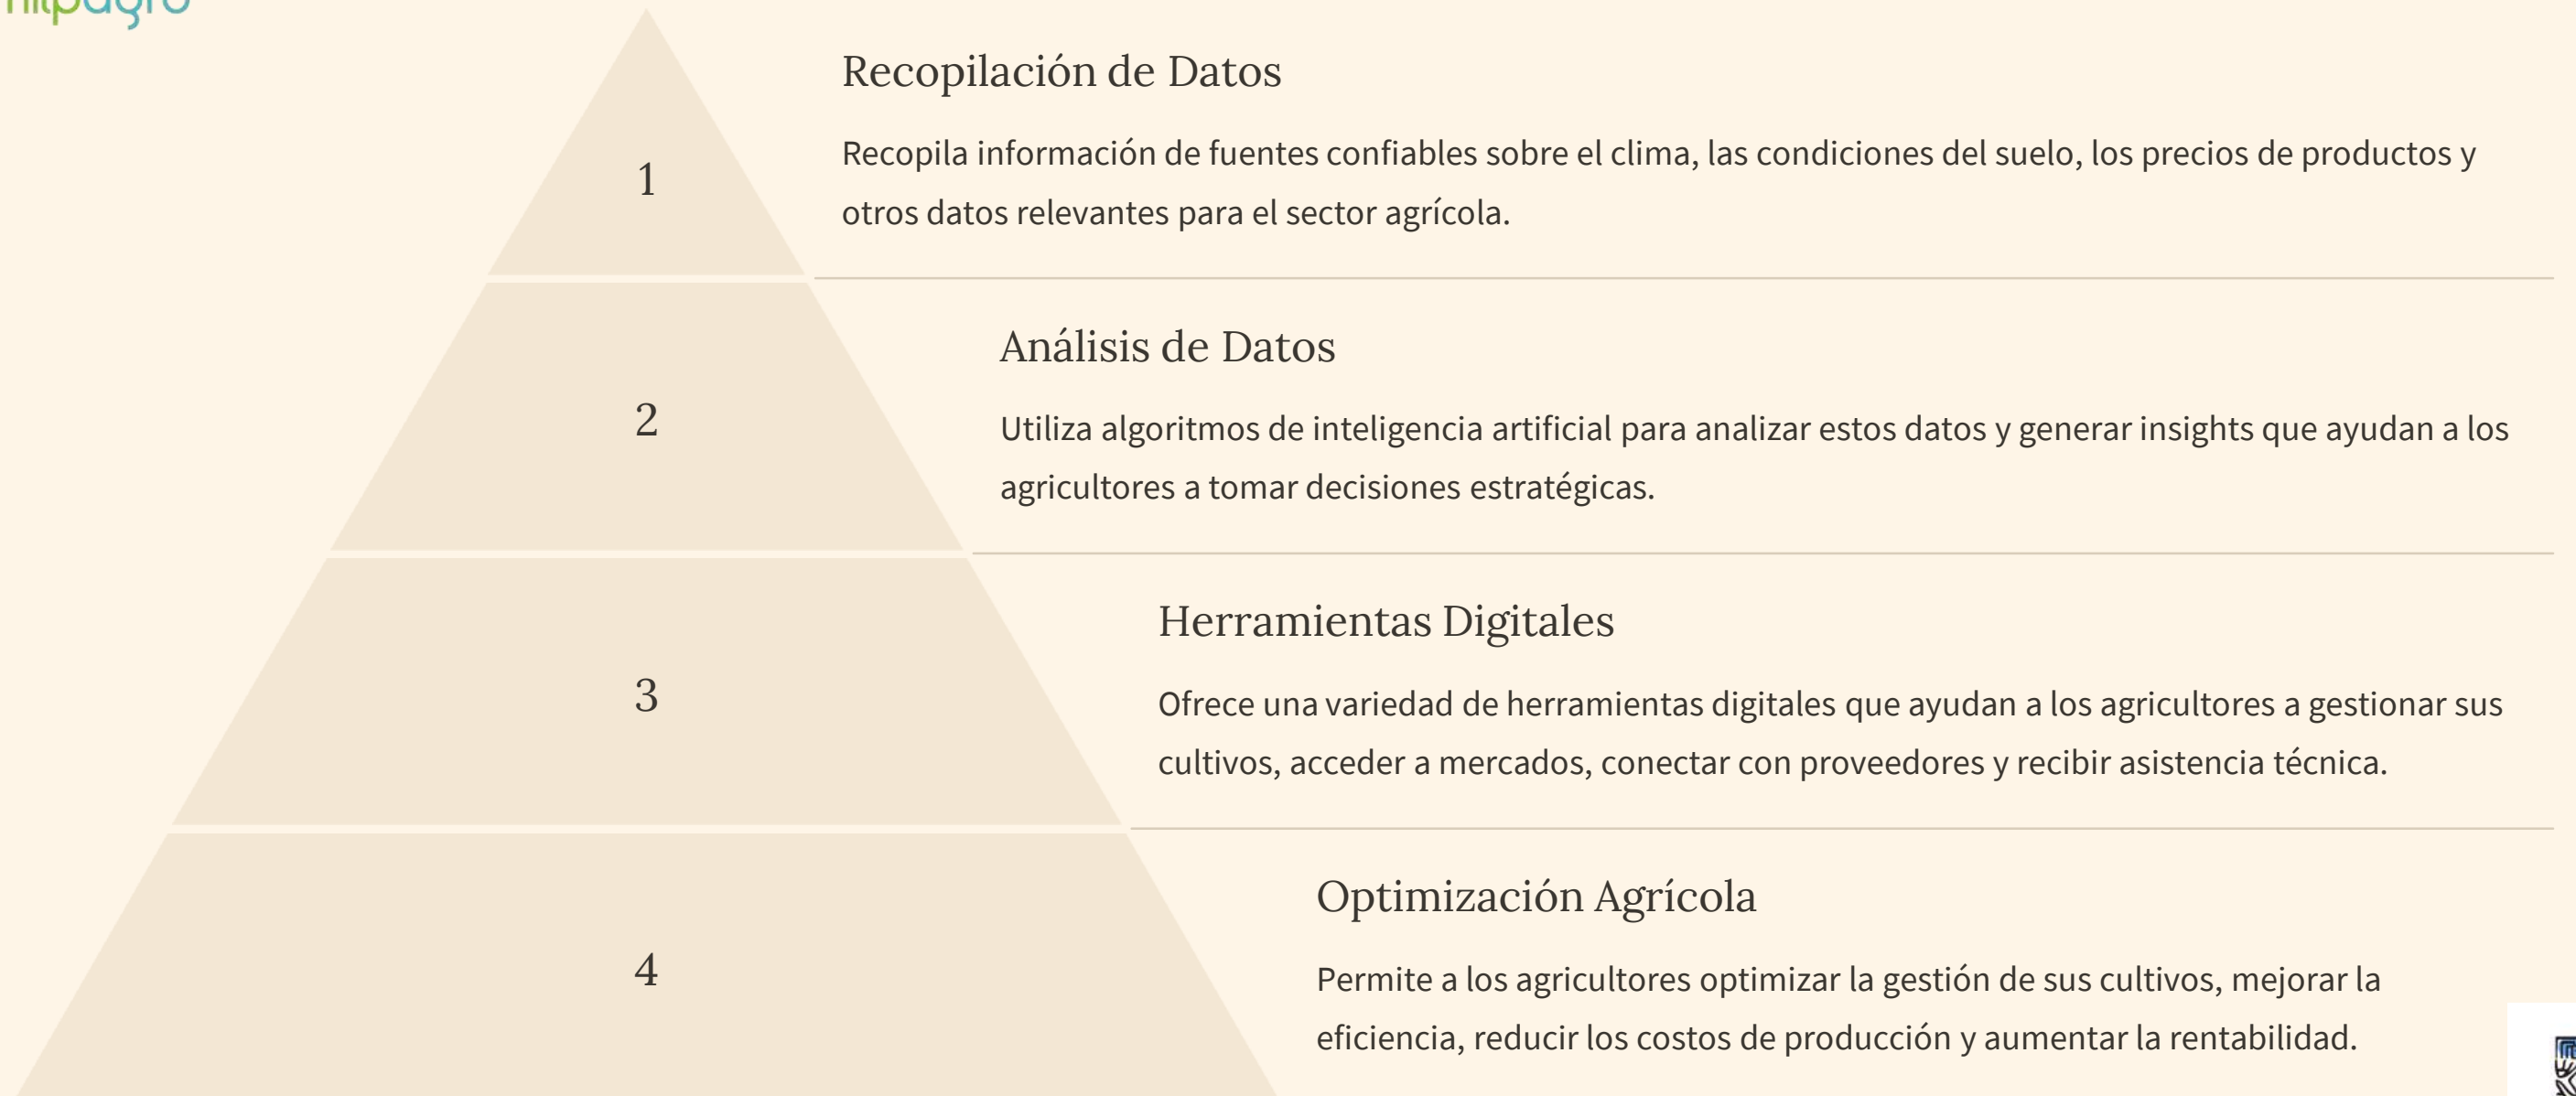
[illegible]

1

Recopilación de Datos

Recopila información de fuentes confiables sobre el clima, las condiciones del suelo, los precios de productos y otros datos relevantes para el sector agrícola.

2

Análisis de Datos

Utiliza algoritmos de inteligencia artificial para analizar estos datos y generar insights que ayudan a los agricultores a tomar decisiones estratégicas.

3

Herramientas Digitales

Ofrece una variedad de herramientas digitales que ayudan a los agricultores a gestionar sus cultivos, acceder a mercados, conectar con proveedores y recibir asistencia técnica.

4

Optimización Agrícola

Permite a los agricultores optimizar la gestión de sus cultivos, mejorar la eficiencia, reducir los costos de producción y aumentar la rentabilidad.